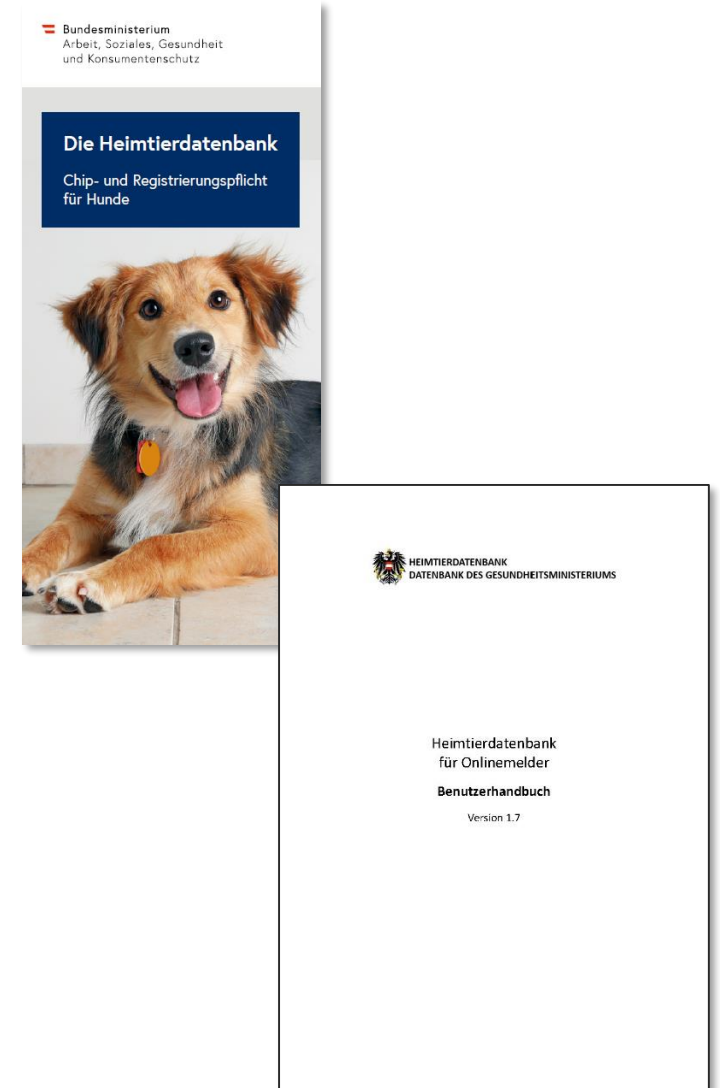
Bundesministerium
Arbeit, Soziales, Gesundheit und Konsumentenschutz

Die Heimtierdatenbank

Chip- und Registrierungspflicht für Hunde

HEIMTIERDATENBANK
DATENBANK DES GESUNDHEITSMINISTERIUMS

Heimtierdatenbank
für Onlinemelder

Benutzerhandbuch

Version 1.7